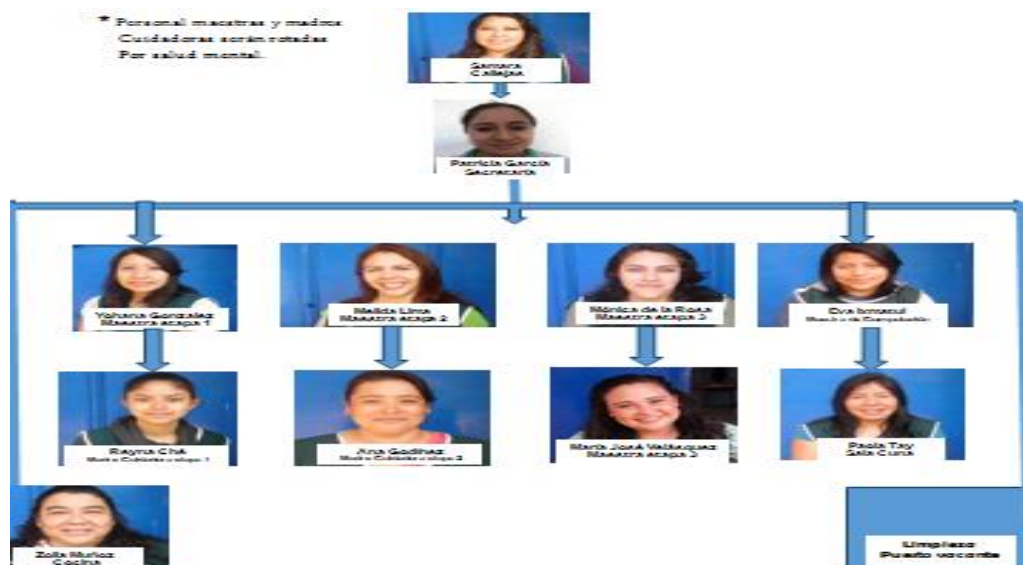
* Personal maestras y madres Cuidadoras serán rotadas Por salud mental.

Samara Callejas

Patricia García Secretaria

Yohana Gonzalez Maestra etapa 1

Melida Lima Maestra etapa 2

Mónica de la Rosa Maestra etapa 3

Eva Ixmatul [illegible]

Rayma Chá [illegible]

Ana Godinez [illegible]

María José Velásquez Maestra etapa 3

Paola Tay Sala Cuna

Zoila Muñoz Cocina

Limpieza Puesto vacante